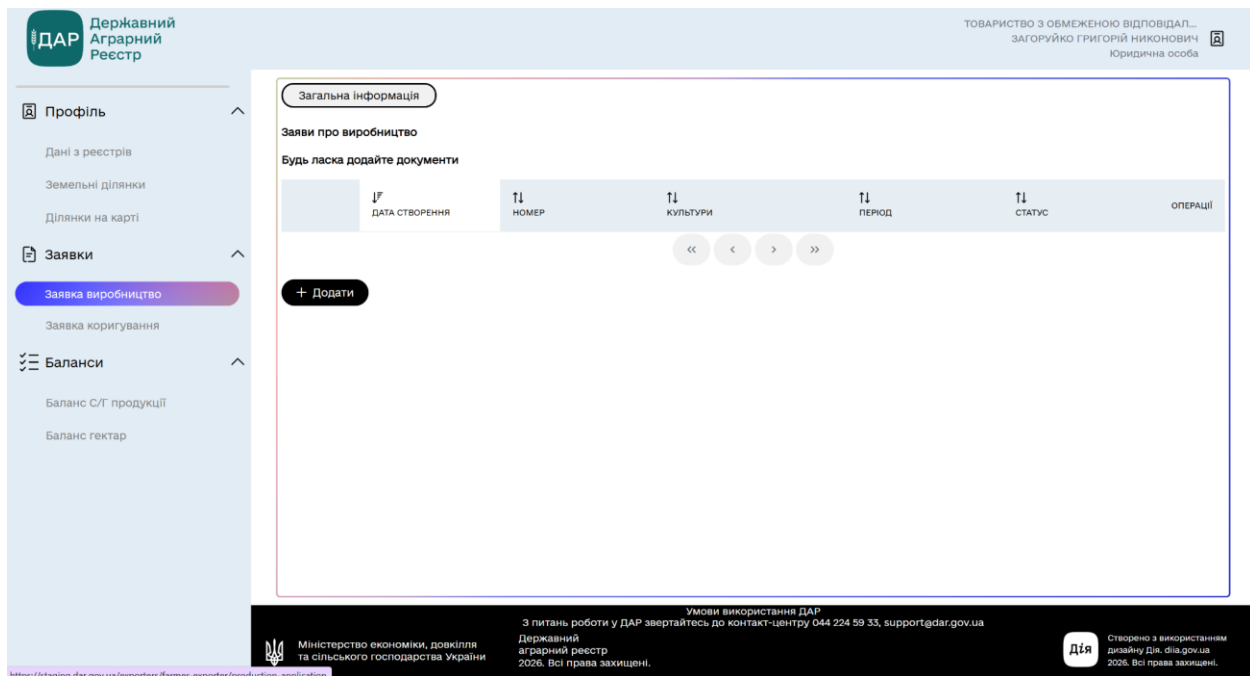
ДАР Державний Аграрний Реєстр

ТОВАРИСТВО З ОБМЕЖЕНОЮ ВІДПОВІДАЛ...
ЗАГОРУЙКО ГРИГОРІЙ НИКОНОВИЧ
Юридична особа

Профіль
Дані з реєстрів
Земельні ділянки
Ділянки на карті
Заявки
Заявка виробництво
Заявка коригування
Баланси
Баланс С/Г продукції
Баланс гектар

Загальна інформація

Заяви про виробництво

Будь ласка додайте документи

| | ДАТА СТВОРЕННЯ | НОМЕР | КУЛЬТУРИ | ПЕРІОД | СТАТУС | ОПЕРАЦІЇ |
|---|---|---|---|---|---|---|

« ‹ › »

+ Додати

Умови використання ДАР
З питань роботи у ДАР звертайтесь до контакт-центру 044 224 59 33, support@dar.gov.ua

Міністерство економіки, довкілля та сільського господарства України

Державний аграрний реєстр 2026. Всі права захищені.

Дія

Створено з використанням дизайну Дія. diia.gov.ua 2026. Всі права захищені.

https://staging.dar.gov.ua/exporters/farmer-exporter/production-application